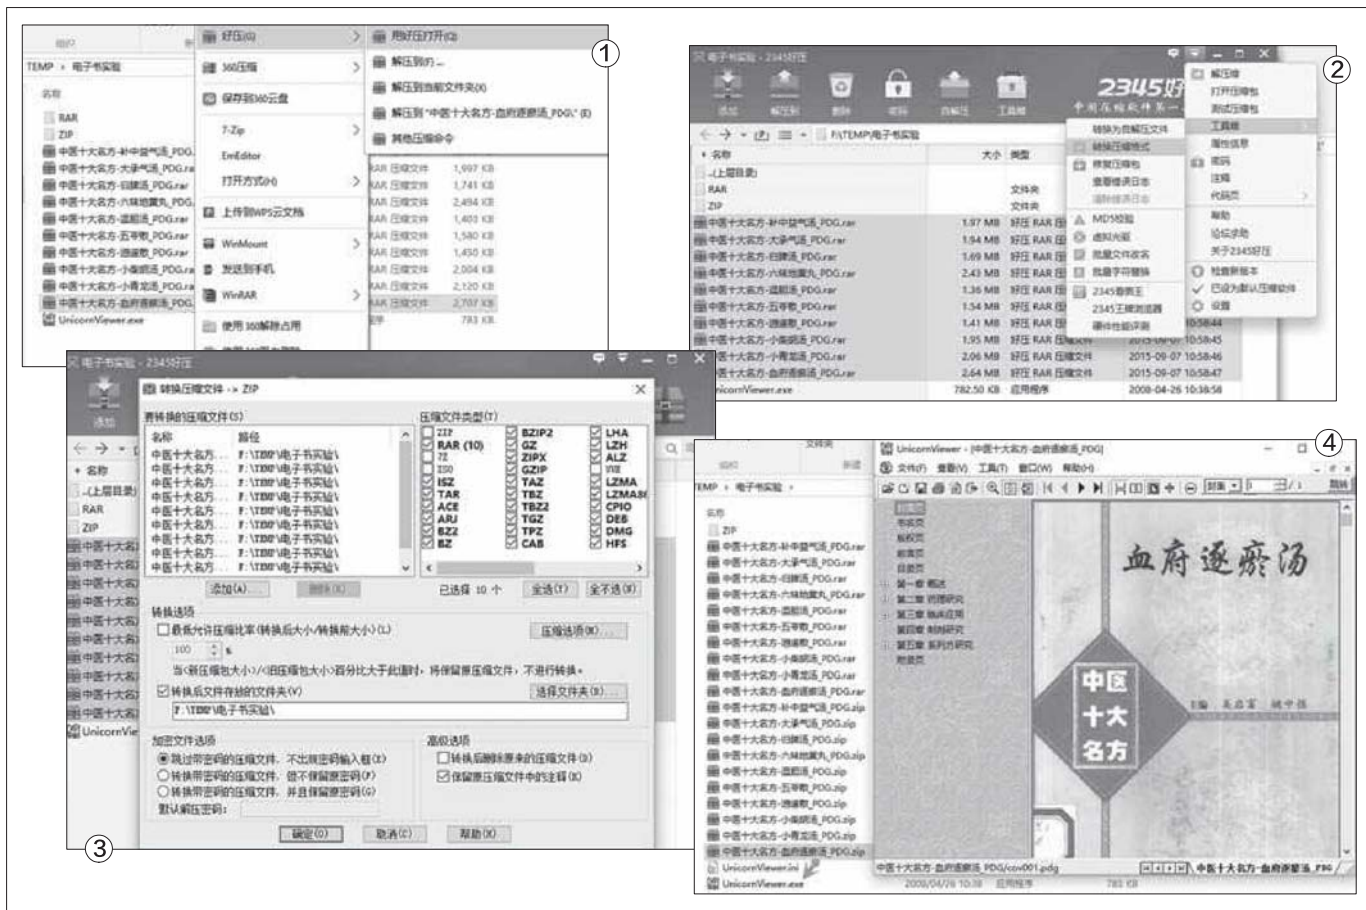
①

TEMP › 电子书实验

名称
RAR
ZIP
中医十大名方-补中益气汤_PDG.
中医十大名方-大承气汤_PDG.ra
中医十大名方-归脾汤_PDG.rar
中医十大名方-六味地黄丸_PDG.
中医十大名方-温胆汤_PDG.rar
中医十大名方-五苓散_PDG.rar
中医十大名方-逍遥散_PDG.rar
中医十大名方-小柴胡汤_PDG.ra
中医十大名方-小青龙汤_PDG.ra
中医十大名方-血府逐瘀汤_PDG.
UnicornViewer.exe

好压(G)
360压缩
保存到360云盘
7-Zip
EmEditor
打开方式(H)
上传到WPS云文档
WinMount
发送到手机
WinRAR
使用 360解除占用

用好压打开(Q)
解压到(F)...
解压到当前文件夹(X)
解压到"中医十大名方-血府逐瘀汤_PDG\"(E)
其他压缩命令

RAR 压缩文件 1,997 KB
RAR 压缩文件 1,741 KB
RAR 压缩文件 2,494 KB
RAR 压缩文件 1,403 KB
RAR 压缩文件 1,580 KB
RAR 压缩文件 1,450 KB
RAR 压缩文件 2,004 KB
RAR 压缩文件 2,120 KB
RAR 压缩文件 2,707 KB
程序 783 KB

②

电子书实验 - 2345好压

添加 解压到 删除 密码 自解压 工具箱

2345好

F:\TEMP\电子书实验

名称 大小 类型
..(上层目录)
RAR 文件夹
ZIP 文件夹
中医十大名方-补中益气汤_PDG.rar 1.97 MB 好压 RAR 压
中医十大名方-大承气汤_PDG.rar 1.94 MB 好压 RAR 压
中医十大名方-归脾汤_PDG.rar 1.69 MB 好压 RAR 压
中医十大名方-六味地黄丸_PDG.rar 2.43 MB 好压 RAR 压
中医十大名方-温胆汤_PDG.rar 1.36 MB 好压 RAR 压
中医十大名方-五苓散_PDG.rar 1.54 MB 好压 RAR 压
中医十大名方-逍遥散_PDG.rar 1.41 MB 好压 RAR 压
中医十大名方-小柴胡汤_PDG.rar 1.95 MB 好压 RAR 压缩文件
中医十大名方-小青龙汤_PDG.rar 2.06 MB 好压 RAR 压缩文件 2015-09-07 10:58:46
中医十大名方-血府逐瘀汤_PDG.rar 2.64 MB 好压 RAR 压缩文件 2015-09-07 10:58:48
UnicornViewer.exe 782.50 KB 应用程序 2008-04-26 10:38:58

转换为自解压文件
转换压缩格式
修复压缩包
查看错误日志
清除错误日志
MD5校验
虚拟光驱
批量文件改名
批量字符替换
2345看图王
2345王牌浏览器
硬件性能评测

解压缩
打开压缩包
测试压缩包
工具箱
属性信息
密码
注释
代码页
帮助
论坛求助
关于2345好压
检查新版本
已设为默认压缩软件
设置

③

电子书实验 - 2345好压

转换压缩文件 -> ZIP

要转换的压缩文件(S)
名称 路径
中医十大名方... F:\TEMP\电子书实验\
中医十大名方... F:\TEMP\电子书实验\
中医十大名方... F:\TEMP\电子书实验\
中医十大名方... F:\TEMP\电子书实验\
中医十大名方... F:\TEMP\电子书实验\
中医十大名方... F:\TEMP\电子书实验\
中医十大名方... F:\TEMP\电子书实验\
中医十大名方... F:\TEMP\电子书实验\
中医十大名方... F:\TEMP\电子书实验\
中医十大名方... F:\TEMP\电子书实验\

添加(A)... 删除(R)

压缩文件类型(T)
ZIP BZIP2 LHA
RAR (10) GZ LZH
7Z ZIPX ALZ
ISO GZIP WIM
ISZ TAZ LZMA
TAR TBZ LZMA86
ACE TBZ2 CPIO
ARJ TGZ DEB
BZ2 TPZ DMG
BZ CAB HFS

已选择 10 个 全选(T) 全不选(N)

转换选项
最低允许压缩比率(转换后大小/转换前大小)(L) 压缩选项(M)...
100 %
当(新压缩包大小)/(旧压缩包大小)百分比大于此值时，将保留原压缩文件，不进行转换。
转换后文件存放的文件夹(V) 选择文件夹(B)...
F:\TEMP\电子书实验\

加密文件选项
跳过带密码的压缩文件，不出现密码输入框(X)
转换带密码的压缩文件，但不保留原密码(P)
转换带密码的压缩文件，并且保留原密码(G)
默认解压密码：

高级选项
转换后删除原来的压缩文件(D)
保留原压缩文件中的注释(K)

确定(O) 取消(C) 帮助(H)

④

UnicornViewer - [中医十大名方-血府逐瘀汤_PDG]
文件(F) 查看(V) 工具(T) 窗口(W) 帮助(H)

TEMP › 电子书实验 ›
名称
ZIP
中医十大名方-补中益气汤_PDG.rar
中医十大名方-大承气汤_PDG.rar
中医十大名方-归脾汤_PDG.rar
中医十大名方-六味地黄丸_PDG.rar
中医十大名方-温胆汤_PDG.rar
中医十大名方-五苓散_PDG.rar
中医十大名方-逍遥散_PDG.rar
中医十大名方-小柴胡汤_PDG.rar
中医十大名方-小青龙汤_PDG.rar
中医十大名方-血府逐瘀汤_PDG.rar
中医十大名方-补中益气汤_PDG.zip
中医十大名方-大承气汤_PDG.zip
中医十大名方-归脾汤_PDG.zip
中医十大名方-六味地黄丸_PDG.zip
中医十大名方-温胆汤_PDG.zip
中医十大名方-五苓散_PDG.zip
中医十大名方-逍遥散_PDG.zip
中医十大名方-小柴胡汤_PDG.zip
中医十大名方-小青龙汤_PDG.zip
中医十大名方-血府逐瘀汤_PDG.zip
UnicornViewer.ini
UnicornViewer.exe 2008/04/26 10:38 应用程序 783 KB

封面页
书名页
版权页
前言页
目录页
第一章 概述
第二章 药理研究
第三章 临床应用
第四章 制剂研究
第五章 实例研究
附录页

血府逐瘀汤
中医十大名方
主编 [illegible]

中医十大名方-血府逐瘀汤_PDG/cov001.pdg
中医十大名方-血府逐瘀汤_PDG